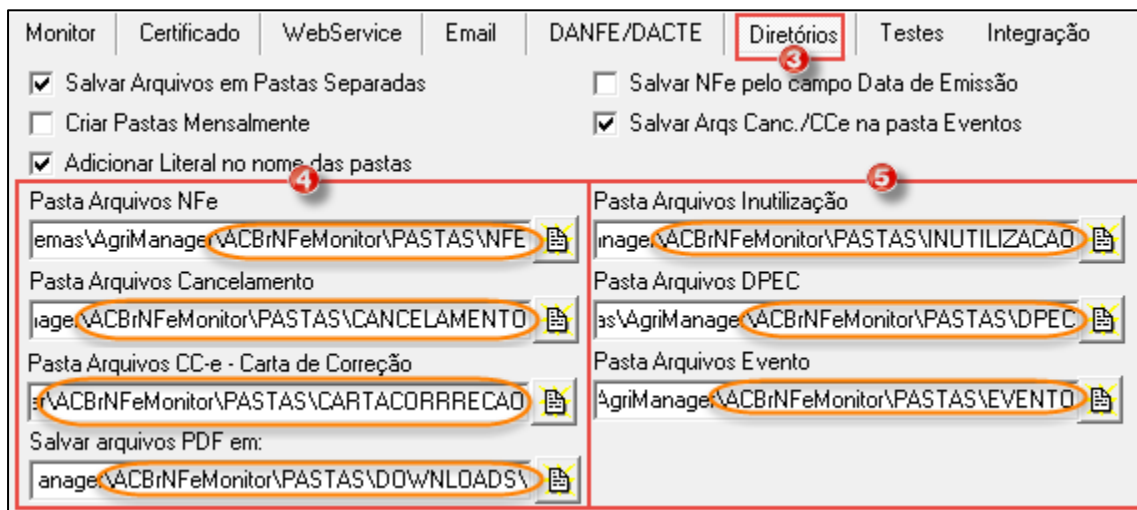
Monitor | Certificado | WebService | Email | DANFE/DACTE | Diretórios | Testes | Integração

3

Salvar Arquivos em Pastas Separadas

Criar Pastas Mensalmente

Adicionar Literal no nome das pastas

Salvar NFe pelo campo Data de Emissão

Salvar Arqs Canc./CCe na pasta Eventos

4

5

Pasta Arquivos NFe

emas\AgriManager\ACBrNFeMonitor\PASTAS\NFE

Pasta Arquivos Cancelamento

nager\ACBrNFeMonitor\PASTAS\CANCELAMENTO

Pasta Arquivos CC-e - Carta de Correção

er\ACBrNFeMonitor\PASTAS\CARTACORRRECAO

Salvar arquivos PDF em:

anager\ACBrNFeMonitor\PASTAS\DOWNLOADS\

Pasta Arquivos Inutilização

nager\ACBrNFeMonitor\PASTAS\INUTILIZACAO

Pasta Arquivos DPEC

as\AgriManager\ACBrNFeMonitor\PASTAS\DPEC

Pasta Arquivos Evento

AgriManager\ACBrNFeMonitor\PASTAS\EVENTO